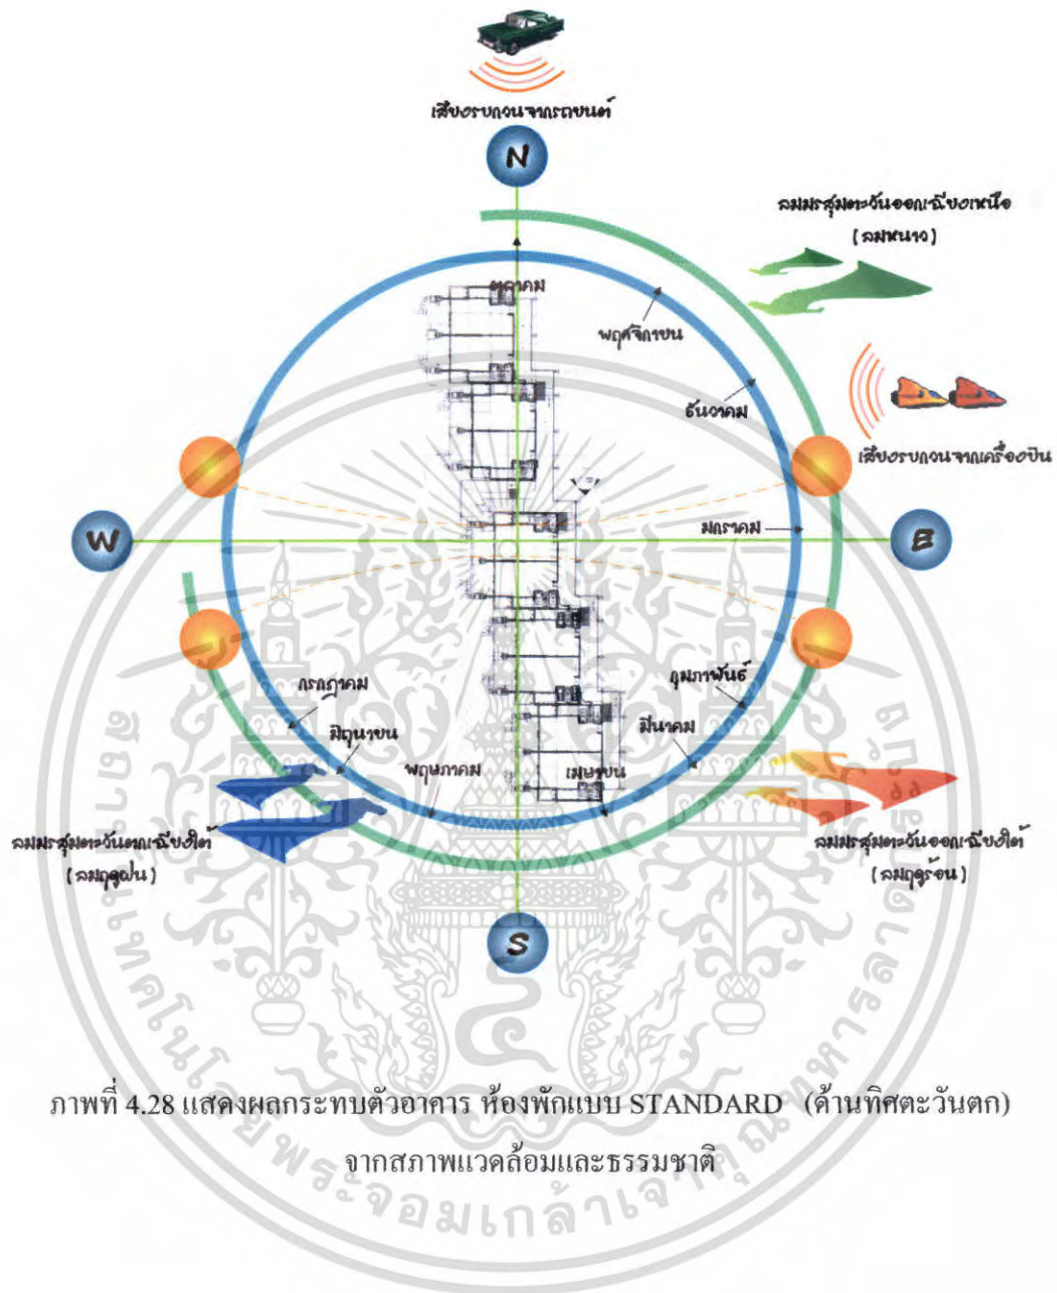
เสียงรบกวนจากรถยนต์

N

ลมมรสุมตะวันออกเฉียงเหนือ (ลมหนาว)

ตุลาคม

พฤศจิกายน

ธันวาคม

เสียงรบกวนจากเครื่องบิน

W

E

มกราคม

กุมภาพันธ์

กรกฎาคม

มิถุนายน

มีนาคม

พฤษภาคม

เมษายน

ลมมรสุมตะวันตกเฉียงใต้ (ลมฤดูฝน)

ลมมรสุมตะวันออกเฉียงใต้ (ลมฤดูร้อน)

S

ภาพที่ 4.28 แสดงผลกระทบตัวอาคาร ห้องพักแบบ STANDARD (ด้านทิศตะวันตก) จากสภาพแวดล้อมและธรรมชาติ

สถาบันเทคโนโลยีพระจอมเกล้าเจ้าคุณทหารลาดกระบัง